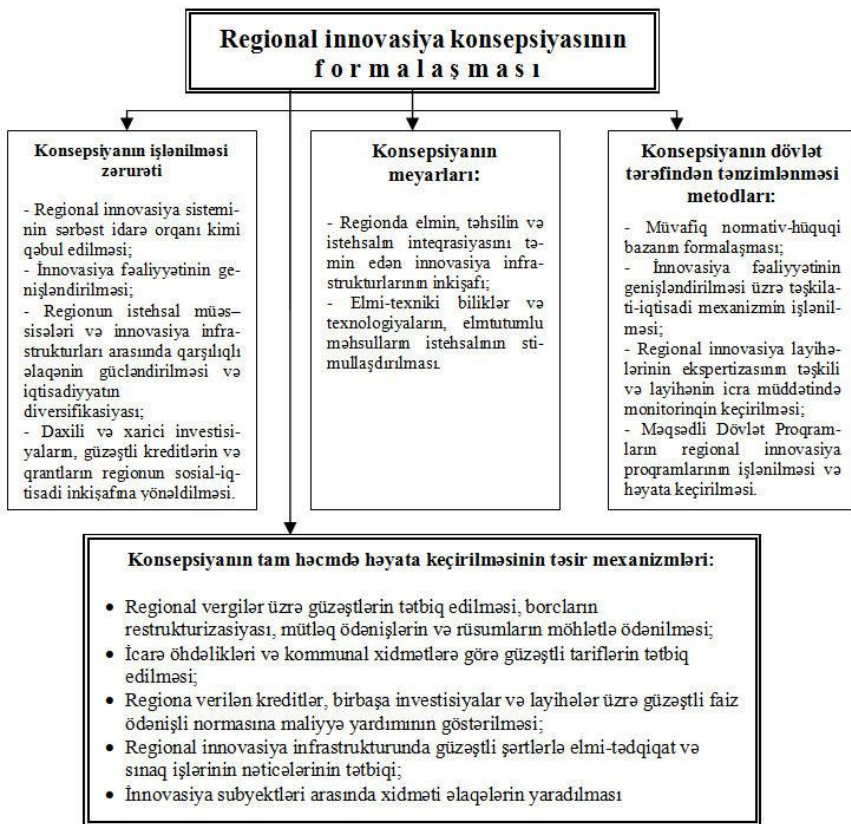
Regional innovasiya konsepsiyasının formalaşması

Konsepsiyanın işlənilməsi zərurəti

- Regional innovasiya sisteminin sərbəst idarə orqanı kimi qəbul edilməsi;
- İnnovasiya fəaliyyətinin genişləndirilməsi;
- Regionun istehsal müəssisələri və innovasiya infrastrukturları arasında qarşılıqlı əlaqənin gücləndirilməsi və iqtisadiyyatın diversifikasiyası;
- Daxili və xarici investisiyaların, güzəştli kreditlərin və qrantların regionun sosial-iqtisadi inkişafına yönəldilməsi.

Konsepsiyanın meyarları:

- Regionda elmin, təhsilin və istehsalın inteqrasiyasını təmin edən innovasiya infrastrukturlarının inkişafı;
- Elmi-texniki biliklər və texnologiyaların, elmtutumlu məhsulların istehsalının stimullaşdırılması.

Konsepsiyanın dövlət tərəfindən tənzimlənməsi metodları:

- Müvafiq normativ-hüquqi bazanın formalaşması;
- İnnovasiya fəaliyyətinin genişləndirilməsi üzrə təşkilati-iqtisadi mexanizmin işlənilməsi;
- Regional innovasiya layihələrinin ekspertizasının təşkili və layihənin icra müddətində monitorinqin keçirilməsi;
- Məqsədli Dövlət Proqramların regional innovasiya proqramlarının işlənilməsi və həyata keçirilməsi.

Konsepsiyanın tam həcmdə həyata keçirilməsinin təsir mexanizmləri:

• Regional vergilər üzrə güzəştlərin tətbiq edilməsi, borcların restrukturizasiyası, mütləq ödənişlərin və rüsumların möhlətlə ödənilməsi;
• İcarə öhdəlikləri və kommunal xidmətlərə görə güzəştli tariflərin tətbiq edilməsi;
• Regiona verilən kreditlər, birbaşa investisiyalar və layihələr üzrə güzəştli faiz ödənişli normasına maliyyə yardımının göstərilməsi;
• Regional innovasiya infrastrukturunda güzəştli şərtlərlə elmi-tədqiqat və sınaq işlərinin nəticələrinin tətbiqi;
• İnnovasiya subyektləri arasında xidməti əlaqələrin yaradılması